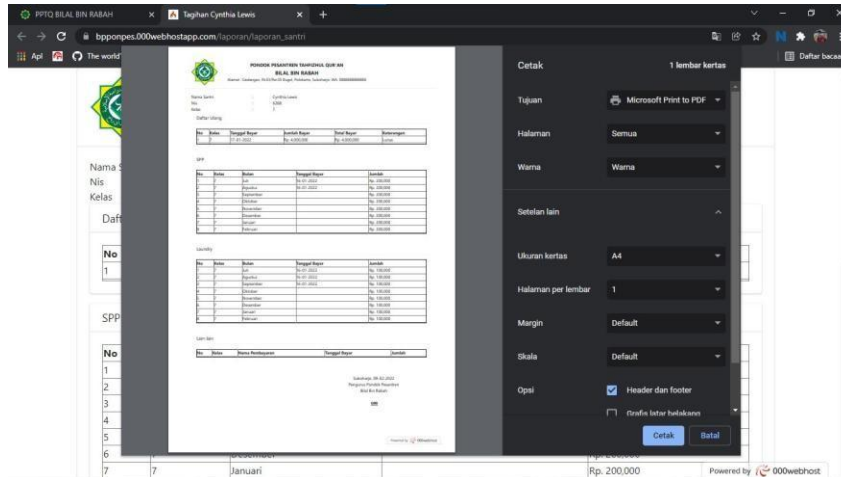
PPTQ BILAL BIN RABAH
Tagihan Cynthia Lewis
bpponpes.000webhostapp.com/laporan/laporan_santri
Apl
The world
Daftar bacaan

PONDOK PESANTREN TAHFIDZUL QUR'AN
BILAL BIN RABAH
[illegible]

Nama Santri : Cynthia Lewis
Nis : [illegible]
Kelas : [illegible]

Daftar Ulang

| No | Kelas | Tanggal Bayar | Jumlah Bayar | Total Bayar | Keterangan |
|---|---|---|---|---|---|
| 1 | 7 | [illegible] | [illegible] | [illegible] | Lunas |

SPP

| No | Kelas | Bulan | Tanggal Bayar | Jumlah |
|---|---|---|---|---|
| 1 | 7 | Juli | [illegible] | Rp. 200,000 |
| 2 | 7 | Agustus | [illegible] | Rp. 200,000 |
| 3 | 7 | September | | Rp. 200,000 |
| 4 | 7 | Oktober | | Rp. 200,000 |
| 5 | 7 | November | | Rp. 200,000 |
| 6 | 7 | Desember | | Rp. 200,000 |
| 7 | 7 | Januari | | Rp. 200,000 |
| 8 | 7 | Februari | | Rp. 200,000 |

Laundry

| No | Kelas | Bulan | Tanggal Bayar | Jumlah |
|---|---|---|---|---|
| 1 | 7 | Juli | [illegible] | Rp. 100,000 |
| 2 | 7 | Agustus | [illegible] | Rp. 100,000 |
| 3 | 7 | September | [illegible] | Rp. 100,000 |
| 4 | 7 | Oktober | | Rp. 100,000 |
| 5 | 7 | November | | Rp. 100,000 |
| 6 | 7 | Desember | | Rp. 100,000 |
| 7 | 7 | Januari | | Rp. 100,000 |
| 8 | 7 | Februari | | Rp. 100,000 |

Lain-lain

| No | Kelas | Nama Pembayaran | Tanggal Bayar | Jumlah |
|---|---|---|---|---|

Sukoharjo, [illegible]
Pengurus Pondok Pesantren
Bilal Bin Rabah

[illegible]

Nama S
Nis
Kelas
Daft
No
1
SPP
No
1
2
3
4
5
6 | Desember
7 | 7 | Januari | Rp. 200,000

Cetak
1 lembar kertas
Tujuan
Microsoft Print to PDF
Halaman
Semua
Warna
Warna
Setelan lain
Ukuran kertas
A4
Halaman per lembar
1
Margin
Default
Skala
Default
Opsi
Header dan footer
Grafis latar belakang
Cetak
Batal

Powered by 000webhost